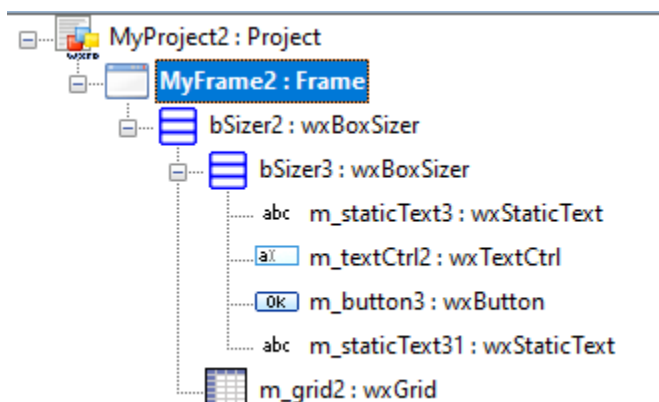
MyProject2 : Project

MyFrame2 : Frame

bSizer2 : wxBoxSizer

bSizer3 : wxBoxSizer

abc m_staticText3 : wxStaticText

a| m_textCtrl2 : wxTextCtrl

Ok m_button3 : wxButton

abc m_staticText31 : wxStaticText

m_grid2 : wxGrid